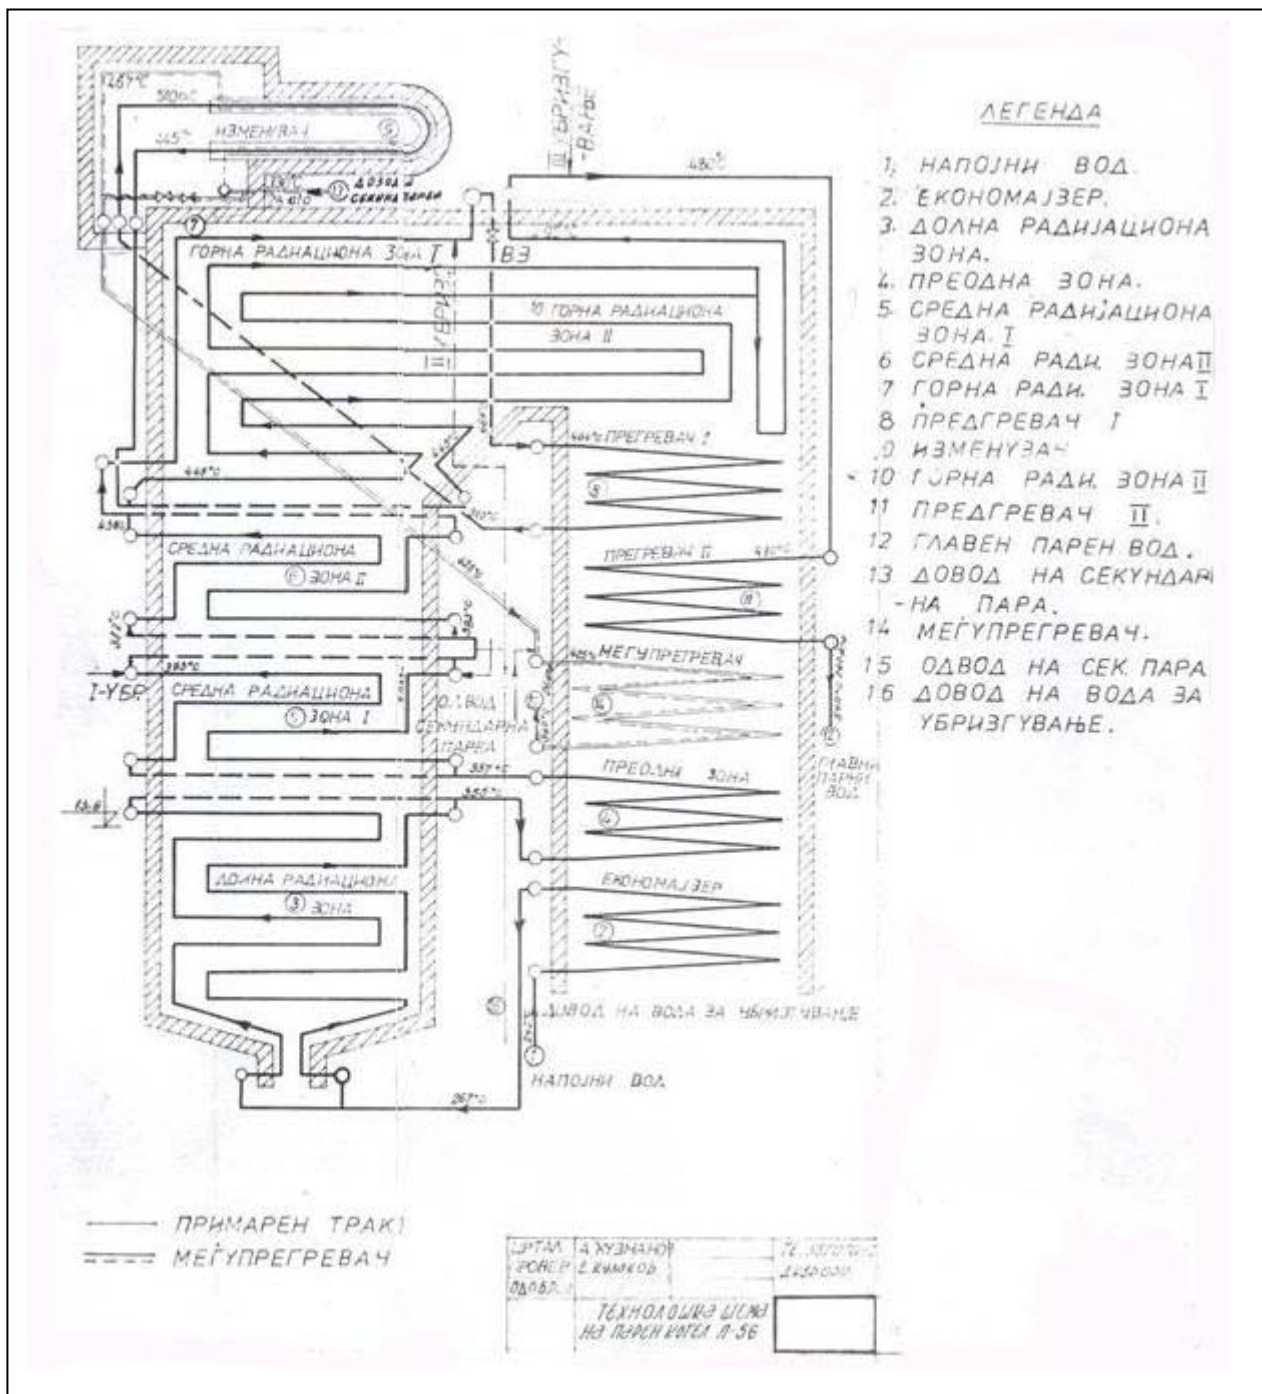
467°C
510°C
445°
ИЗМЕНУВАЧ
⑤
III УБРИЗГУ-ВАЊЕ
480°C
ДОВОД И СЕКУНД ПАРЕИ
⑦
ГОРНА РАДИАЦИОНА ЗОНА I
ВЗ
10 ГОРНА РАДИАЦИОНА ЗОНА II
II УБРИЗ
445°C ПРЕГРЕВАЧ I
⑧
445°C
430°C
СРЕДНА РАДИАЦИОНА
⑥ ЗОНА II
ПРЕГРЕВАЧ II
⑪
МЕЃУПРЕГРЕВАЧ
⑭
I-УБР.
СРЕДНА РАДИАЦИОНА
⑤ ЗОНА I
ОДВОД СЕКУНДАРНА ПАРЕА
⑫
ГЛАВНИ ПАРЕН ВОД
357°C
350°C
ПРЕОДНА ЗОНА
④
ЕКОНОМАЈЗЕР
②
ДОЛНА РАДИАЦИОНА
③ ЗОНА
⑯ ДОВОД НА ВОДА ЗА УБРИЗГУВАЊЕ
①
НАПОЈНИ ВОД
267°C

ЛЕГЕНДА
1. НАПОЈНИ ВОД.
2. ЕКОНОМАЈЗЕР.
3. ДОЛНА РАДИЈАЦИОНА ЗОНА.
4. ПРЕОДНА ЗОНА.
5. СРЕДНА РАДИЈАЦИОНА ЗОНА. I
6 СРЕДНА РАДИ. ЗОНА II
7 ГОРНА РАДИ. ЗОНА I
8 ПРЕДГРЕВАЧ I
9 ИЗМЕНУВАЧ
10 ГОРНА РАДИ. ЗОНА II
11 ПРЕДГРЕВАЧ II
12 ГЛАВЕН ПАРЕН ВОД.
13 ДОВОД НА СЕКУНДАР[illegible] -НА ПАРА.
14 МЕЃУПРЕГРЕВАЧ.
15 ОДВОД НА СЕК. ПАРА
16 ДОВОД НА ВОДА ЗА УБРИЗГУВАЊЕ.

ПРИМАРЕН ТРАКТ
МЕЃУПРЕГРЕВАЧ

| ЦРТАЛ | А. КУЗМАНОВ | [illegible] |
|---|---|---|
| ПРОВЕР | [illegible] | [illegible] |
| ОДОБР. | | |

ТЕХНОЛОШКА ШЕМА НА ПАРЕН КОТЕЛ Л-56